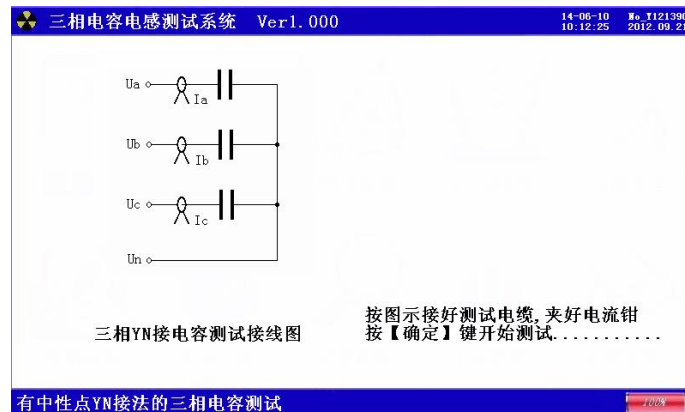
三相电容电感测试系统 Ver1.000

14-06-10
10:12:25

No_T121390
2012.09.21

Ua
Ia
Ub
Ib
Uc
Ic
Un

三相YN接电容测试接线图

按图示接好测试电缆,夹好电流钳
按【确定】键开始测试...........

有中性点YN接法的三相电容测试

100%